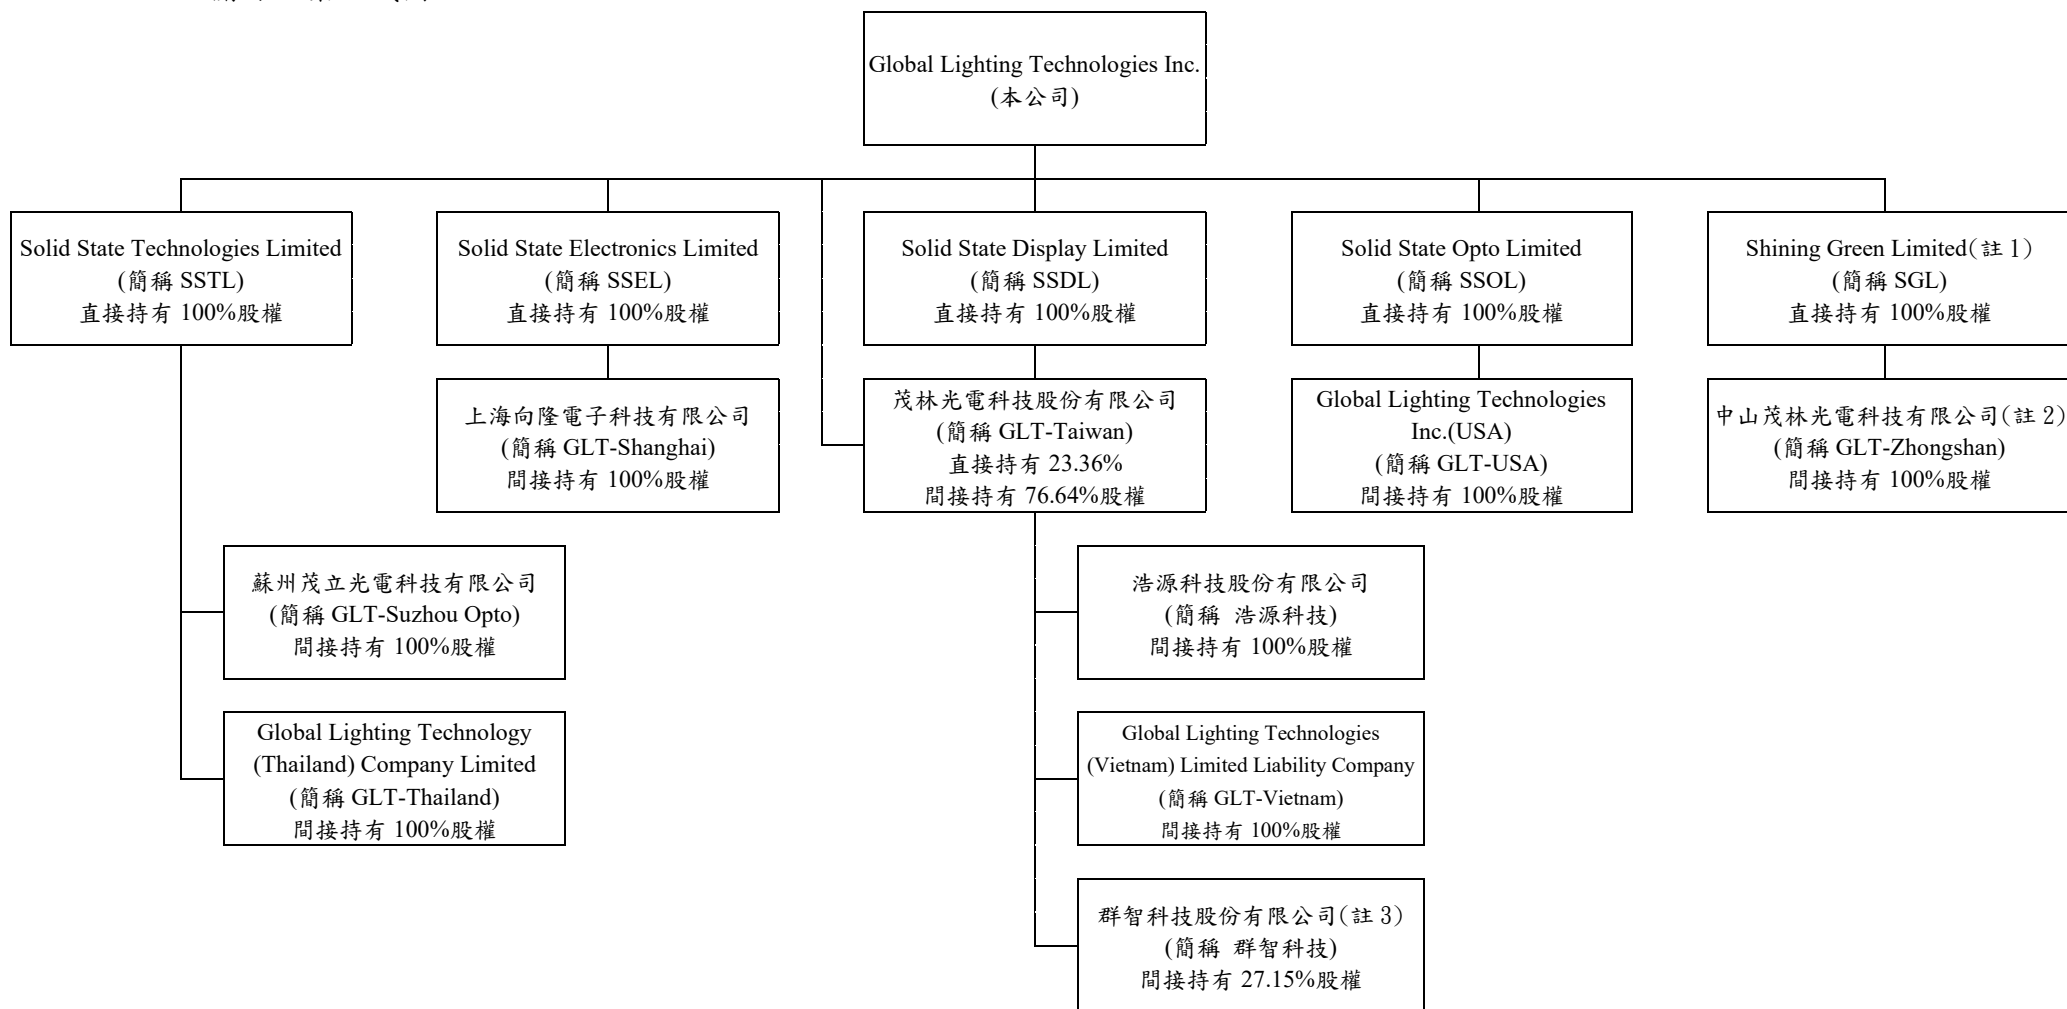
Global Lighting Technologies Inc.
(本公司)

Solid State Technologies Limited
(簡稱 SSTL)
直接持有 100%股權

Solid State Electronics Limited
(簡稱 SSEL)
直接持有 100%股權

Solid State Display Limited
(簡稱 SSDL)
直接持有 100%股權

Solid State Opto Limited
(簡稱 SSOL)
直接持有 100%股權

Shining Green Limited(註 1)
(簡稱 SGL)
直接持有 100%股權

上海向隆電子科技有限公司
(簡稱 GLT-Shanghai)
間接持有 100%股權

茂林光電科技股份有限公司
(簡稱 GLT-Taiwan)
直接持有 23.36%
間接持有 76.64%股權

Global Lighting Technologies Inc.(USA)
(簡稱 GLT-USA)
間接持有 100%股權

中山茂林光電科技有限公司(註 2)
(簡稱 GLT-Zhongshan)
間接持有 100%股權

蘇州茂立光電科技有限公司
(簡稱 GLT-Suzhou Opto)
間接持有 100%股權

Global Lighting Technology (Thailand) Company Limited
(簡稱 GLT-Thailand)
間接持有 100%股權

浩源科技股份有限公司
(簡稱 浩源科技)
間接持有 100%股權

Global Lighting Technologies (Vietnam) Limited Liability Company
(簡稱 GLT-Vietnam)
間接持有 100%股權

群智科技股份有限公司(註 3)
(簡稱 群智科技)
間接持有 27.15%股權